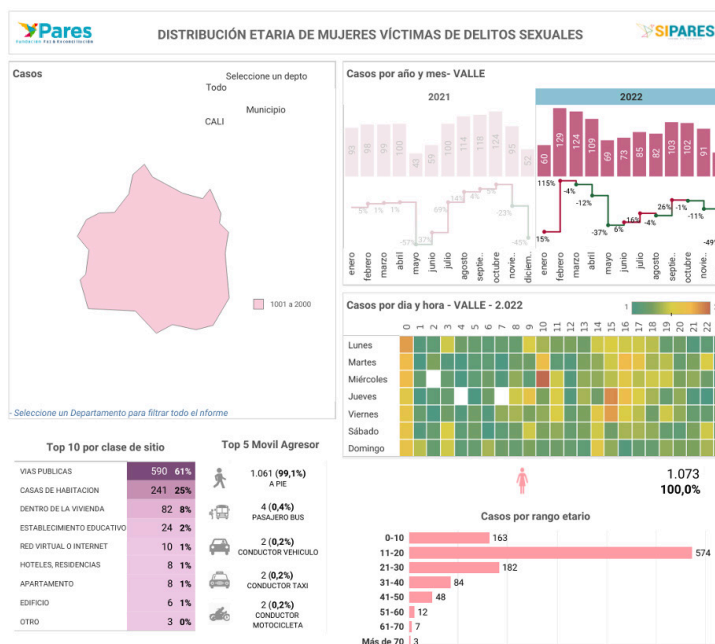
Pares
Fundación Paz & Reconciliación

DISTRIBUCIÓN ETARIA DE MUJERES VÍCTIMAS DE DELITOS SEXUALES

SIPARES

Casos

Seleccione un depto
Todo

Municipio
CALI

1001 a 2000

- Seleccione un Departamento para filtrar todo el nforme

Casos por año y mes- VALLE

2021

2022

93 98 99 99 43 59 100 114 118 124 95 52

60 129 124 109 69 73 85 82 103 102 91

-5% 1% 1% -57% 37% 69% 14% 4% 5% -23% -45%

115% -4% -12% -37% 6% 16% -4% 26% -1% -11% -49%

15%

enero febrero marzo abril mayo junio julio agosto septie... octubre novie... diciem... enero febrero marzo abril mayo junio julio agosto septie... octubre novie...

Casos por día y hora - VALLE - 2.022

1

0 1 2 3 4 5 6 7 8 9 10 11 12 13 14 15 16 17 18 19 20 21 22

Lunes
Martes
Miércoles
Jueves
Viernes
Sábado
Domingo

Top 10 por clase de sitio

| | | |
|---|---|---|
| VIAS PUBLICAS | 590 | 61% |
| CASAS DE HABITACION | 241 | 25% |
| DENTRO DE LA VIVIENDA | 82 | 8% |
| ESTABLECIMIENTO EDUCATIVO | 24 | 2% |
| RED VIRTUAL O INTERNET | 10 | 1% |
| HOTELES, RESIDENCIAS | 8 | 1% |
| APARTAMENTO | 8 | 1% |
| EDIFICIO | 6 | 1% |
| OTRO | 3 | 0% |

Top 5 Movil Agresor

1.061 (99,1%)
A PIE

4 (0,4%)
PASAJERO BUS

2 (0,2%)
CONDUCTOR VEHICULO

2 (0,2%)
CONDUCTOR TAXI

2 (0,2%)
CONDUCTOR MOTOCICLETA

1.073
100,0%

Casos por rango etario

| | |
|---|---|
| 0-10 | 163 |
| 11-20 | 574 |
| 21-30 | 182 |
| 31-40 | 84 |
| 41-50 | 48 |
| 51-60 | 12 |
| 61-70 | 7 |
| Más de 70 | 3 |